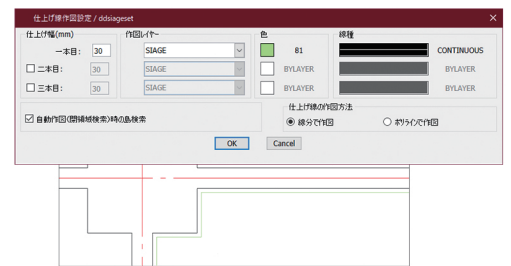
仕上げ線作図設定 / ddsiageset

仕上げ幅(mm)

一本目: 30

二本目: 30

三本目: 30

作図レイヤー

SIAGE

SIAGE

SIAGE

色

81

BYLAYER

BYLAYER

線種

CONTINUOUS

BYLAYER

BYLAYER

自動作図(閉領域検索)時の島検索

仕上げ線の作図方法

線分で作図

ポリラインで作図

OK

Cancel